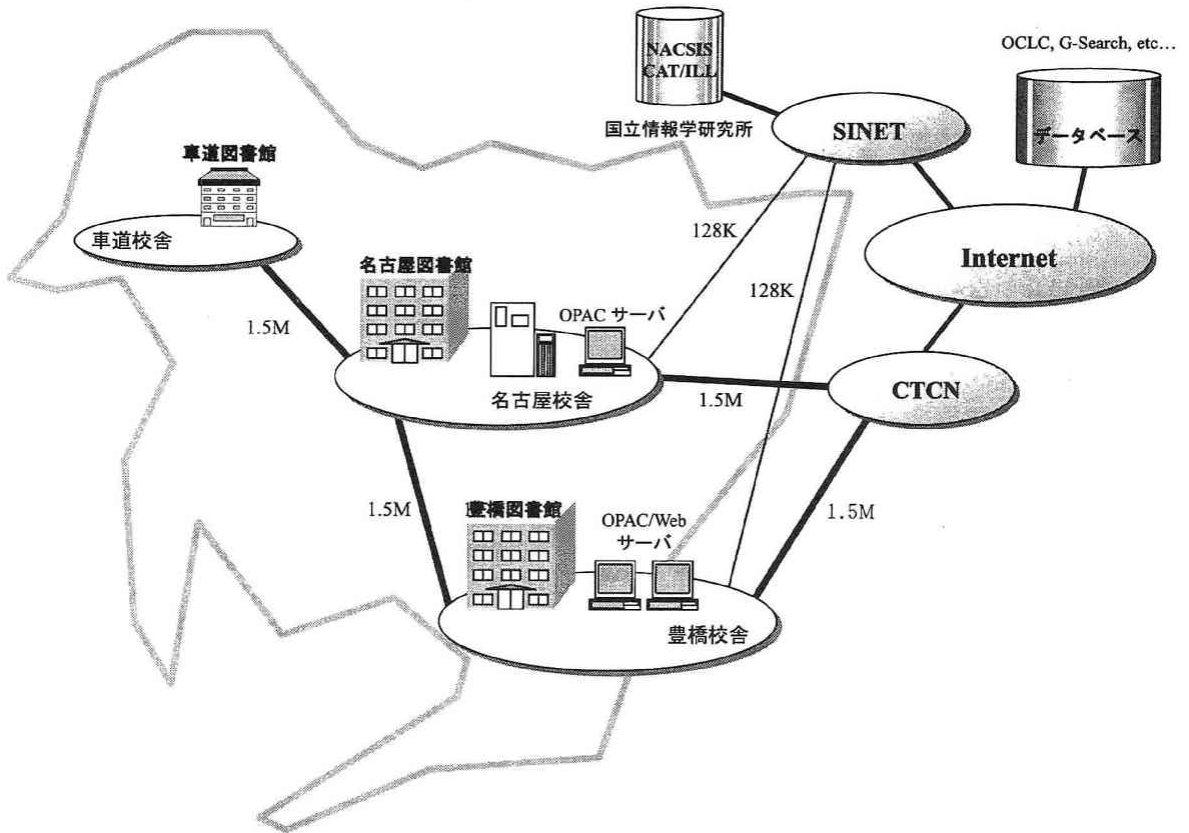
NACSIS CAT/ILL

国立情報学研究所

SINET

OCLC, G-Search, etc…

データベース

車道図書館

車道校舎

128K

Internet

名古屋図書館

128K

1.5M

OPAC サーバ

名古屋校舎

1.5M

CTCN

1.5M

豊橋図書館

OPAC/Web サーバ

1.5M

豊橋校舎